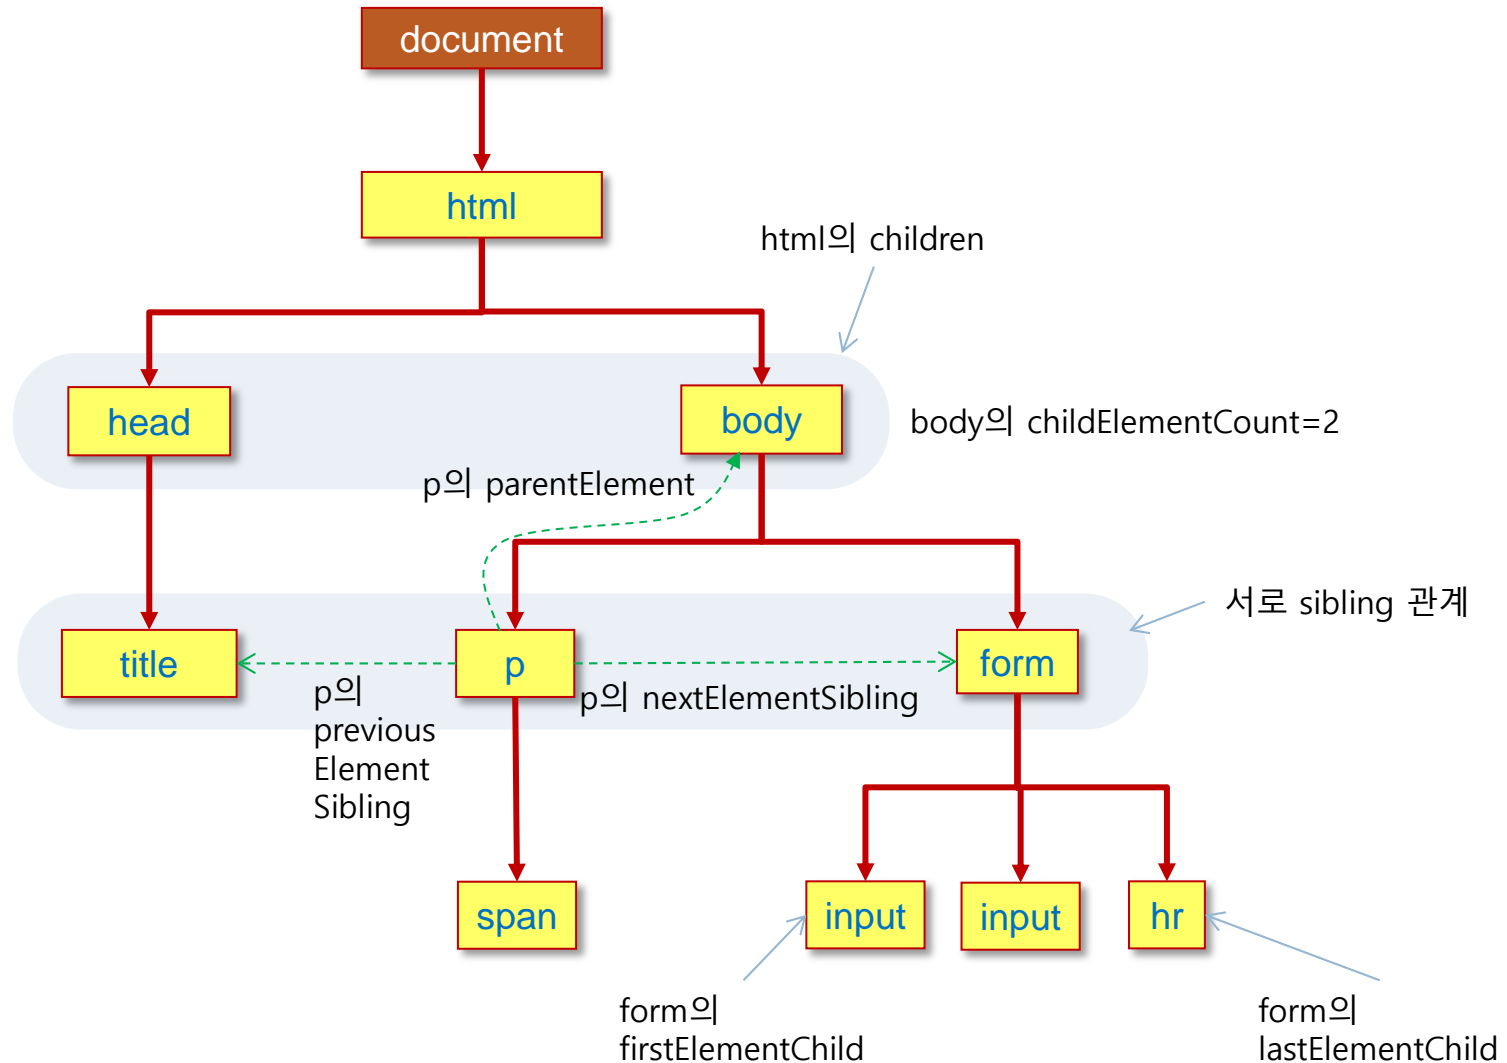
document

html

html의 children

head

body

body의 childElementCount=2

p의 parentElement

서로 sibling 관계

title

p

form

p의 previous Element Sibling

p의 nextElementSibling

span

input

input

hr

form의 firstElementChild

form의 lastElementChild